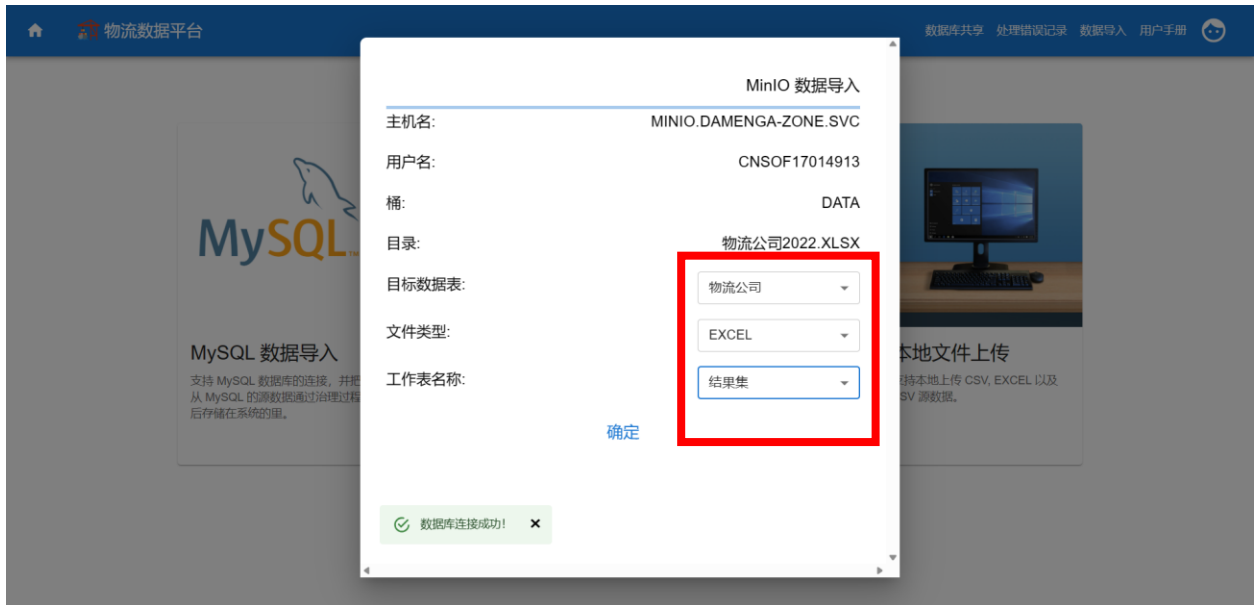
物流数据平台

数据库共享 处理错误记录 数据导入 用户手册

MySQL

MySQL 数据导入

支持 MySQL 数据库的连接，并把从 MySQL 的源数据通过治理过程后存储在系统的里。

本地文件上传

支持本地上传 CSV, EXCEL 以及 CSV 源数据。

MinIO 数据导入

主机名: MINIO.DAMENGA-ZONE.SVC

用户名: CNSOF17014913

桶: DATA

目录: 物流公司2022.XLSX

目标数据表: 物流公司

文件类型: EXCEL

工作表名称: 结果集

确定

数据库连接成功! ✕